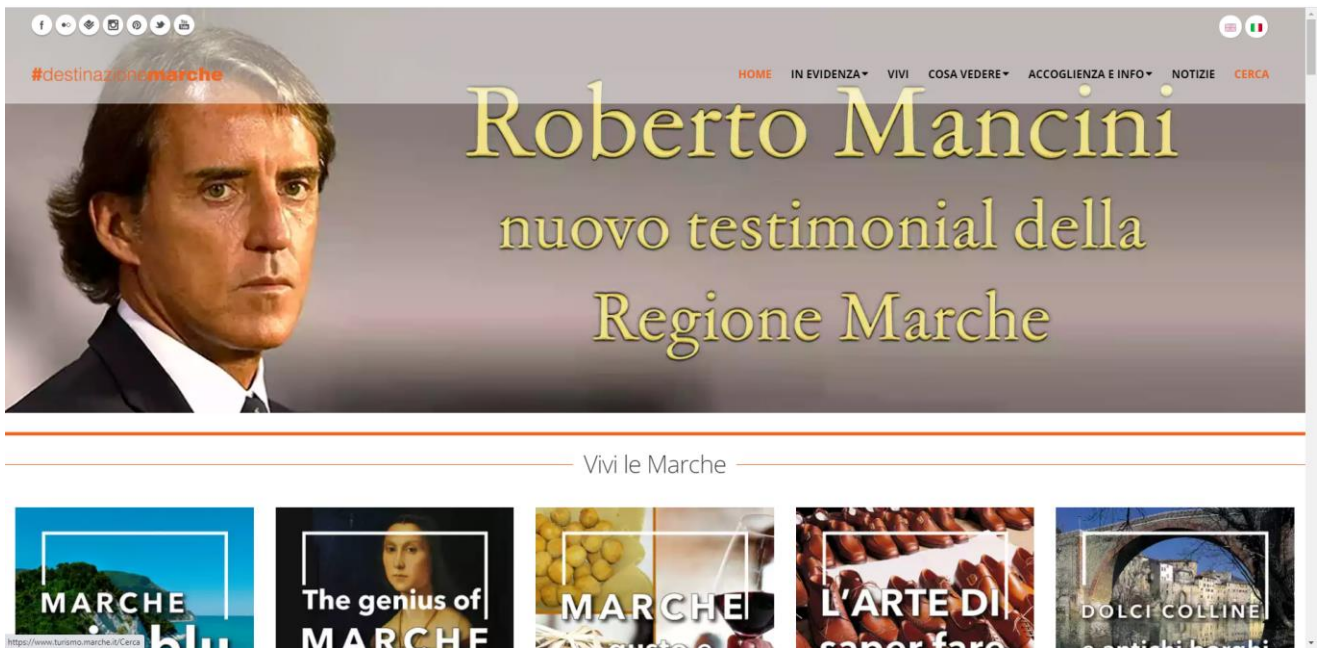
#destinazionemarche

HOME IN EVIDENZA VIVI COSA VEDERE ACCOGLIENZA E INFO NOTIZIE CERCA

Roberto Mancini nuovo testimonial della Regione Marche

Vivi le Marche

MARCHE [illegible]blu

The genius of MARCHE

MARCHE gusto e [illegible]

L'ARTE DI saper fare

DOLCI COLLINE e antichi borghi

https://www.turismo.marche.it/Cerca